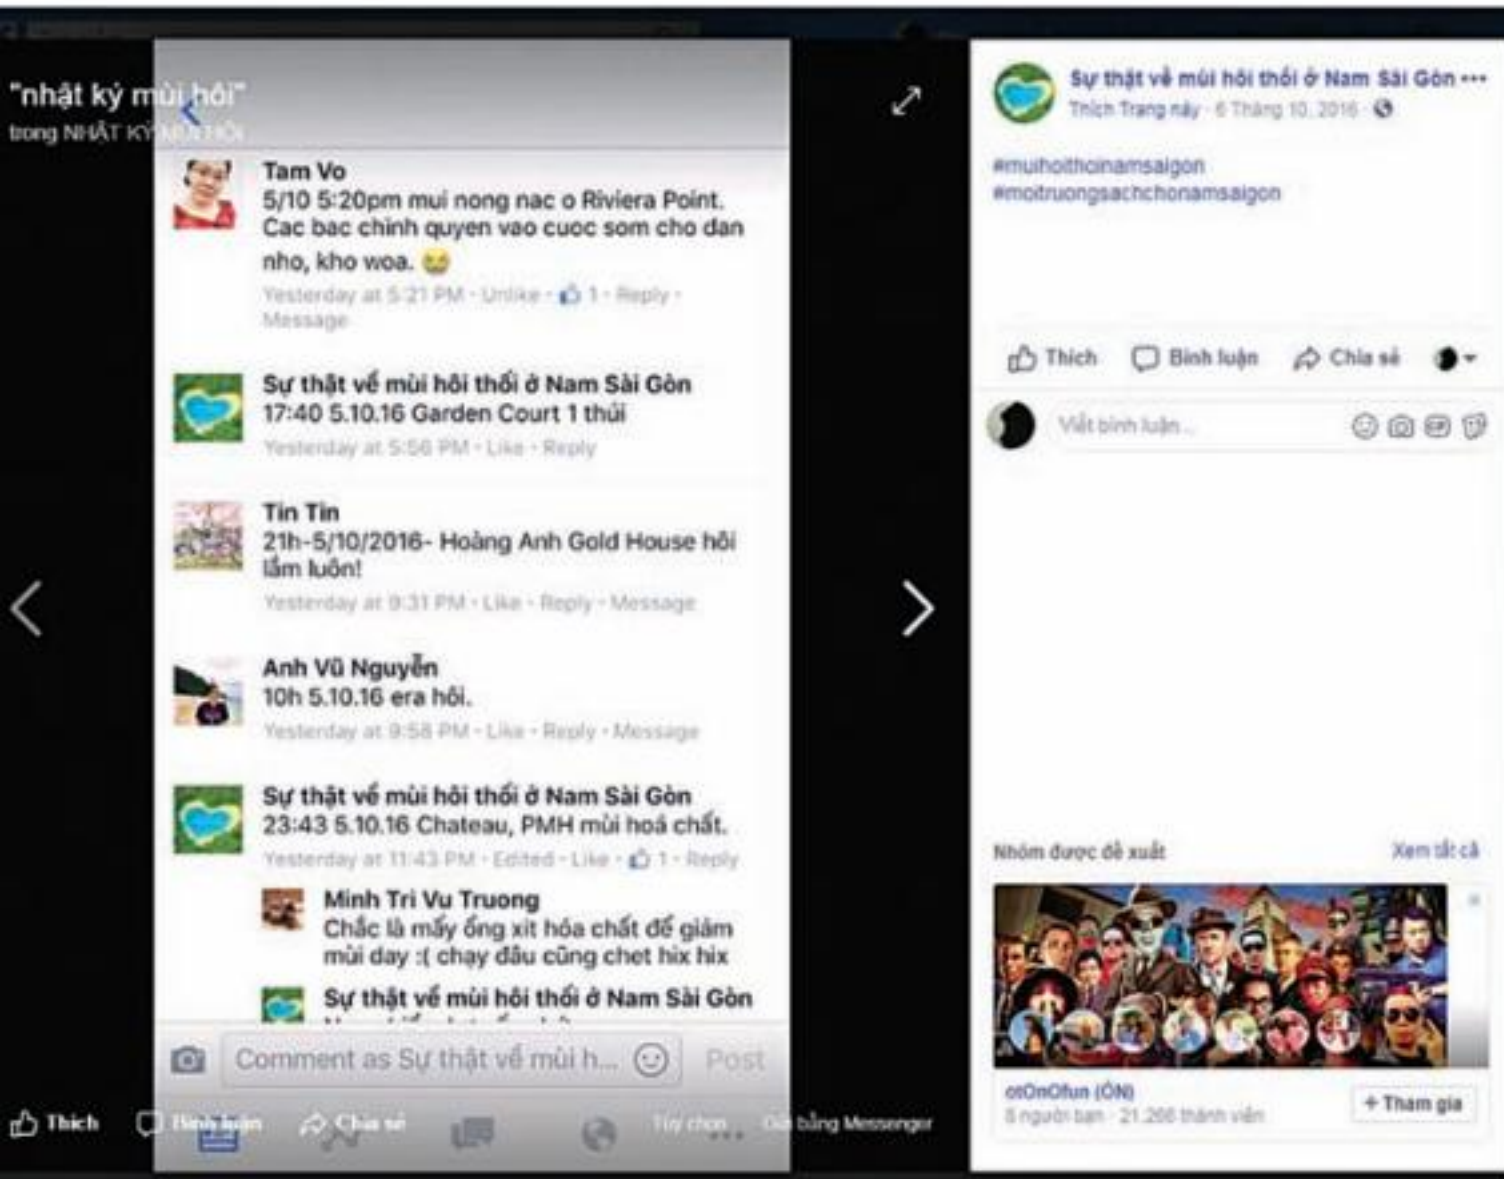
"nhật ký mùi hôi"
trong NHẬT KÝ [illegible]

Tam Vo
5/10 5:20pm mui nong nac o Riviera Point. Cac bac chinh quyen vao cuoc som cho dan nho, kho woa. 😢
Yesterday at 5:21 PM · Unlike · 👍 1 · Reply · Message

Sự thật về mùi hôi thối ở Nam Sài Gòn
17:40 5.10.16 Garden Court 1 thúi
Yesterday at 5:56 PM · Like · Reply

Tin Tin
21h-5/10/2016- Hoàng Anh Gold House hôi lắm luôn!
Yesterday at 9:31 PM · Like · Reply · Message

Anh Vũ Nguyễn
10h 5.10.16 era hôi.
Yesterday at 9:58 PM · Like · Reply · Message

Sự thật về mùi hôi thối ở Nam Sài Gòn
23:43 5.10.16 Chateau, PMH mùi hoá chất.
Yesterday at 11:43 PM · Edited · Like · 👍 1 · Reply

Minh Tri Vu Truong
Chắc là mấy ổng xịt hóa chất để giảm mùi day :( chạy đâu cũng chet hix hix

Sự thật về mùi hôi thối ở Nam Sài Gòn
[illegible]

Comment as Sự thật về mùi h... Post

Thích Bình luận Chia sẻ Tùy chọn Gửi bằng Messenger

Sự thật về mùi hôi thối ở Nam Sài Gòn ···
Thích Trang này · 6 Tháng 10, 2016 ·

#muihoithoinamsaigon
#moitruongsachchonamsaigon

Thích Bình luận Chia sẻ

Viết bình luận...

Nhóm được đề xuất
Xem tất cả

otOnOfun (ÔN)
8 người bạn · 21.266 thành viên
+ Tham gia